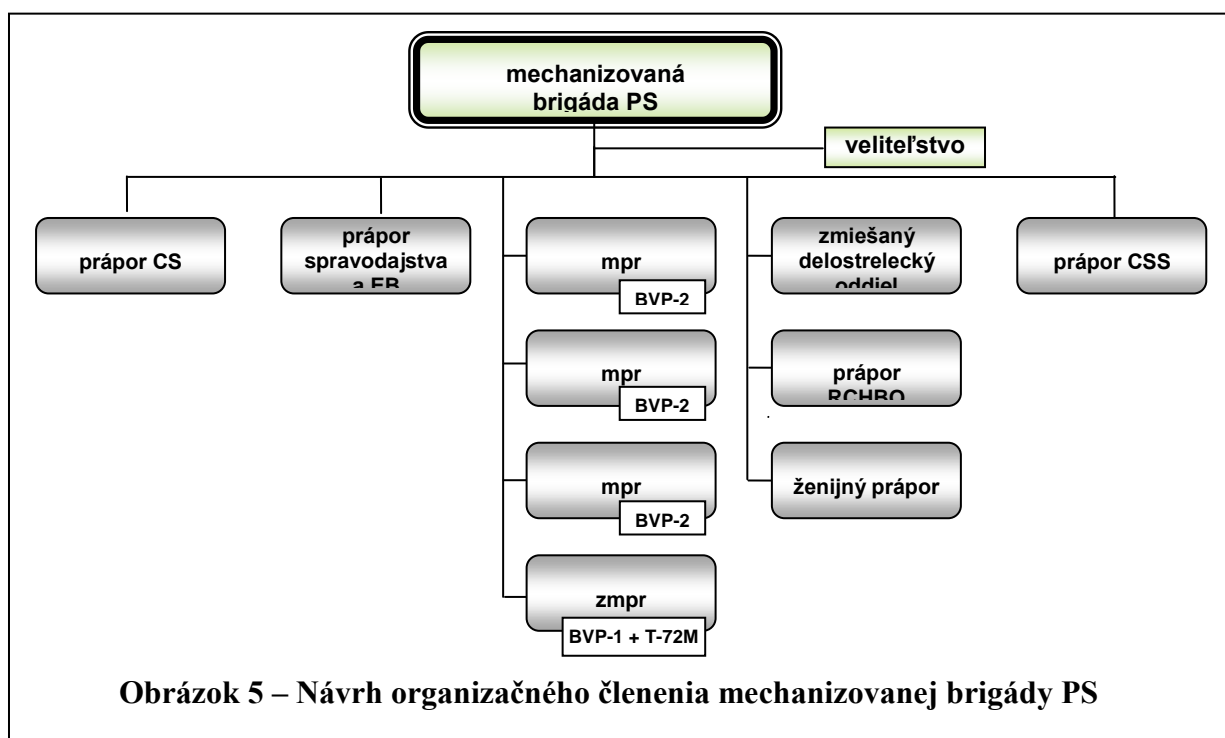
mechanizovaná brigáda PS

veliteľstvo

prápor CS

prápor spravodajstva a EB

mpr
BVP-2

mpr
BVP-2

mpr
BVP-2

zmpr
BVP-1 + T-72M

zmiešaný delostrelecký oddiel

prápor RCHBO

ženijný prápor

prápor CSS

Obrázok 5 – Návrh organizačného členenia mechanizovanej brigády PS